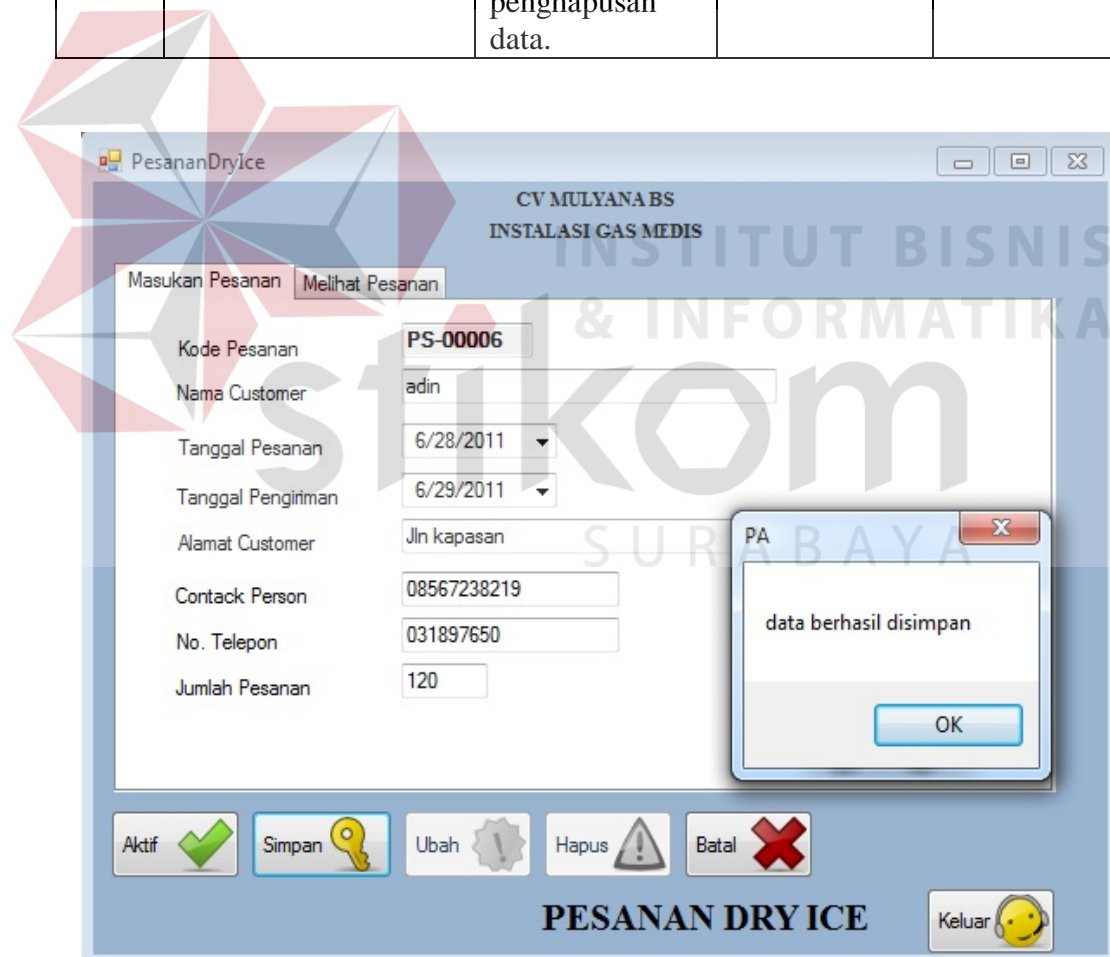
| | | penghapusan data. | | |
|---|---|---|---|---|

INSTITUT BISNIS & INFORMATIKA stikom SURABAYA

PesananDryIce

CV MULYANA BS
INSTALASI GAS MEDIS

Masukan Pesanan | Melihat Pesanan

Kode Pesanan PS-00006
Nama Customer adin
Tanggal Pesanan 6/28/2011
Tanggal Pengiriman 6/29/2011
Alamat Customer Jln kapasan
Contack Person 08567238219
No. Telepon 031897650
Jumlah Pesanan 120

PA
data berhasil disimpan
OK

Aktif Simpan Ubah Hapus Batal

PESANAN DRY ICE

Keluar